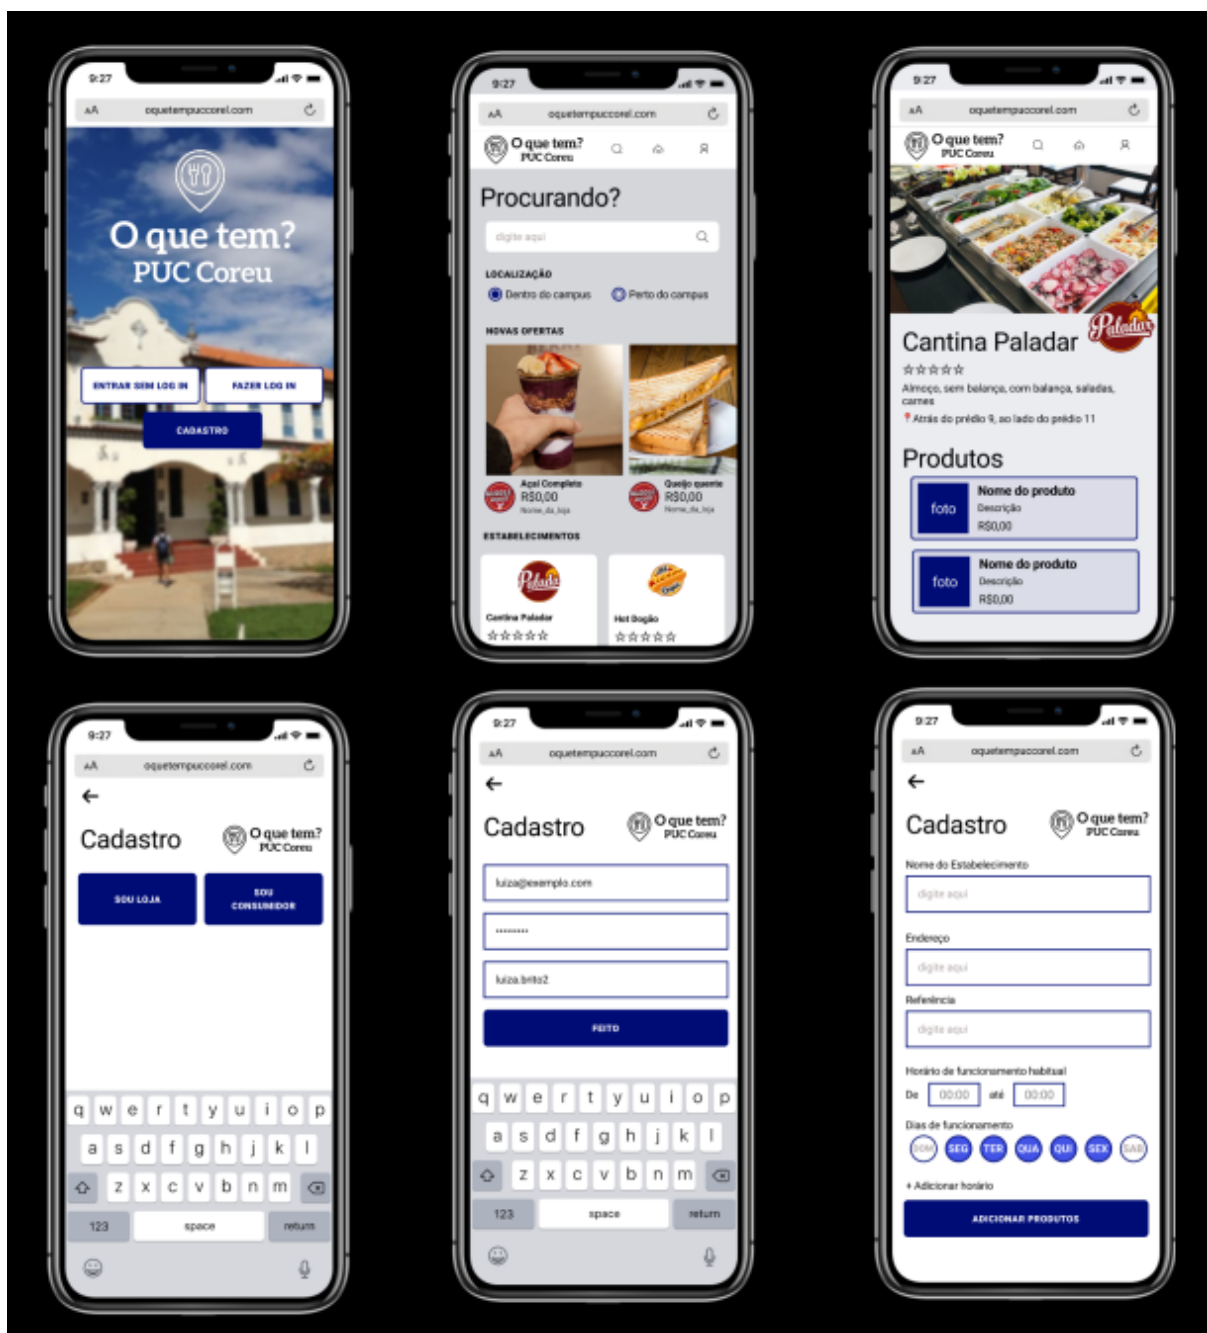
9:27
AA oquetempuccorel.com
O que tem?
PUC Coreu
ENTRAR SEM LOG IN
FAZER LOG IN
CADASTRO

9:27
AA oquetempuccorel.com
O que tem? PUC Coreu
Procurando?
digite aqui
LOCALIZAÇÃO
Dentro do campus
Perto do campus
NOVAS OFERTAS
Açaí Completo
R$0,00
Nome_da_loja
Queijo quente
R$0,00
Nome_da_loja
ESTABELECIMENTOS
Paladar
Cantina Paladar
☆☆☆☆☆
Hot Dogão
☆☆☆☆☆

9:27
AA oquetempuccorel.com
O que tem? PUC Coreu
Paladar
Cantina Paladar
☆☆☆☆☆
Almoço, sem balança, com balança, saladas, carnes
Atrás do prédio 9, ao lado do prédio 11
Produtos
foto
Nome do produto
Descrição
R$0,00
foto
Nome do produto
Descrição
R$0,00

9:27
AA oquetempuccorel.com
←
Cadastro
O que tem? PUC Coreu
SOU LOJA
SOU CONSUMIDOR
q w e r t y u i o p
a s d f g h j k l
z x c v b n m
123 space return

9:27
AA oquetempuccorel.com
←
Cadastro
O que tem? PUC Coreu
luiza@exemplo.com
••••••••
luiza.brito2
FEITO
q w e r t y u i o p
a s d f g h j k l
z x c v b n m
123 space return

9:27
AA oquetempuccorel.com
←
Cadastro
O que tem? PUC Coreu
Nome do Estabelecimento
digite aqui
Endereço
digite aqui
Referência
digite aqui
Horário de funcionamento habitual
De 00:00 até 00:00
Dias de funcionamento
DOM SEG TER QUA QUI SEX SAB
+ Adicionar horário
ADICIONAR PRODUTOS